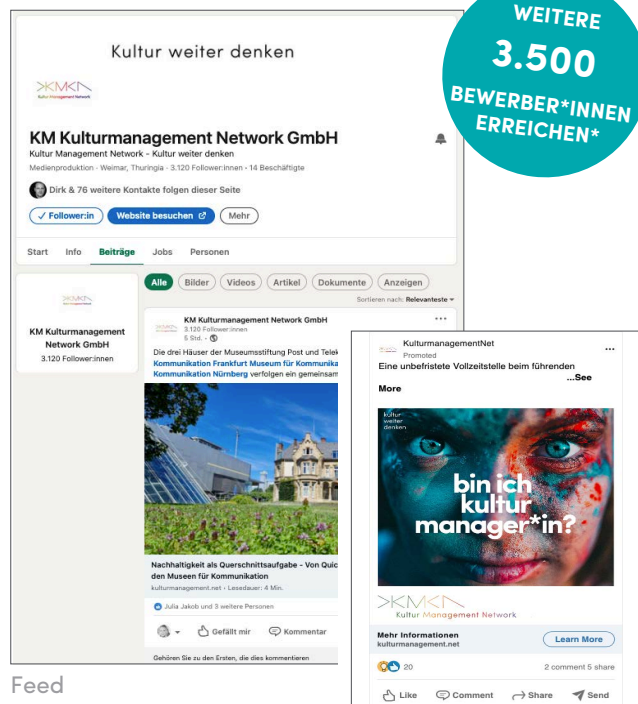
WEITERE
3.500
BEWERBER*INNEN ERREICHEN*

Kultur weiter denken

KM Kulturmanagement Network GmbH

Kultur Management Network - Kultur weiter denken

Medienproduktion · Weimar, Thuringia · 3.120 Follower:innen · 14 Beschäftigte

Dirk & 76 weitere Kontakte folgen dieser Seite

✓ Follower:in | Website besuchen | Mehr

Start | Info | Beiträge | Jobs | Personen

Alle | Bilder | Videos | Artikel | Dokumente | Anzeigen

Sortieren nach: Relevanteste

KM Kulturmanagement Network GmbH
3.120 Follower:innen

KM Kulturmanagement Network GmbH
3.120 Follower:innen
5 Std. ·

Die drei Häuser der Museumsstiftung Post und Telek Kommunikation Frankfurt Museum für Kommunika Kommunikation Nürnberg verfolgen ein gemeinsam

Nachhaltigkeit als Querschnittsaufgabe - Von Quic den Museen für Kommunikation
kulturmanagement.net · Lesedauer: 4 Min.

Julia Jakob und 3 weitere Personen

Gefällt mir | Kommentar

Gehören Sie zu den Ersten, die dies kommentieren

Feed

KulturmanagementNet
Promoted
···
Eine unbefristete Vollzeitstelle beim führenden ...See More

kultur weiter denken

bin ich kultur manager*in?

Kultur Management Network

Mehr Informationen
kulturmanagement.net
Learn More

20 | 2 comment 5 share

Like | Comment | Share | Send